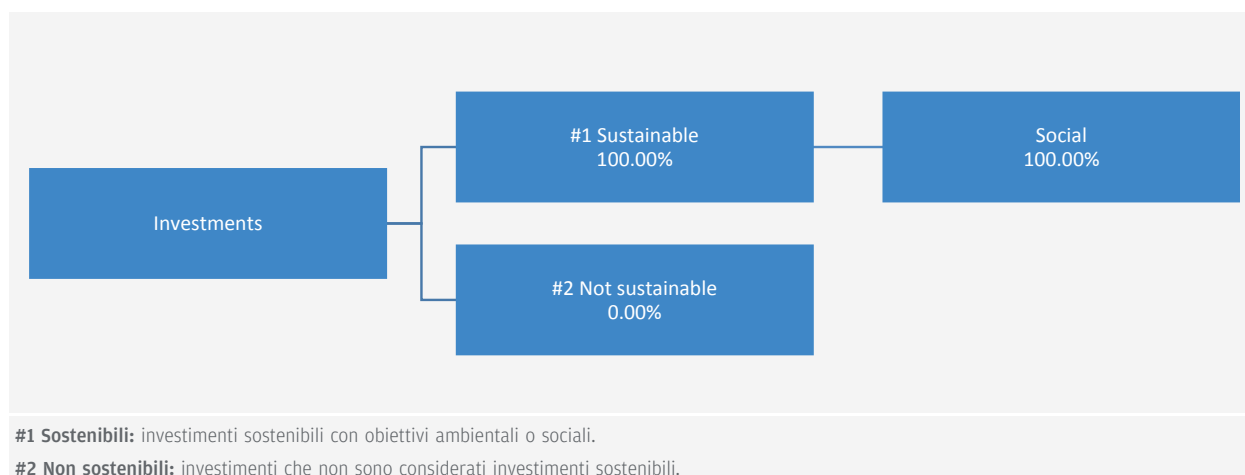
Investments

#1 Sustainable
100.00%

Social
100.00%

#2 Not sustainable
0.00%

**#1 Sostenibili:** investimenti sostenibili con obiettivi ambientali o sociali.

**#2 Non sostenibili:** investimenti che non sono considerati investimenti sostenibili.